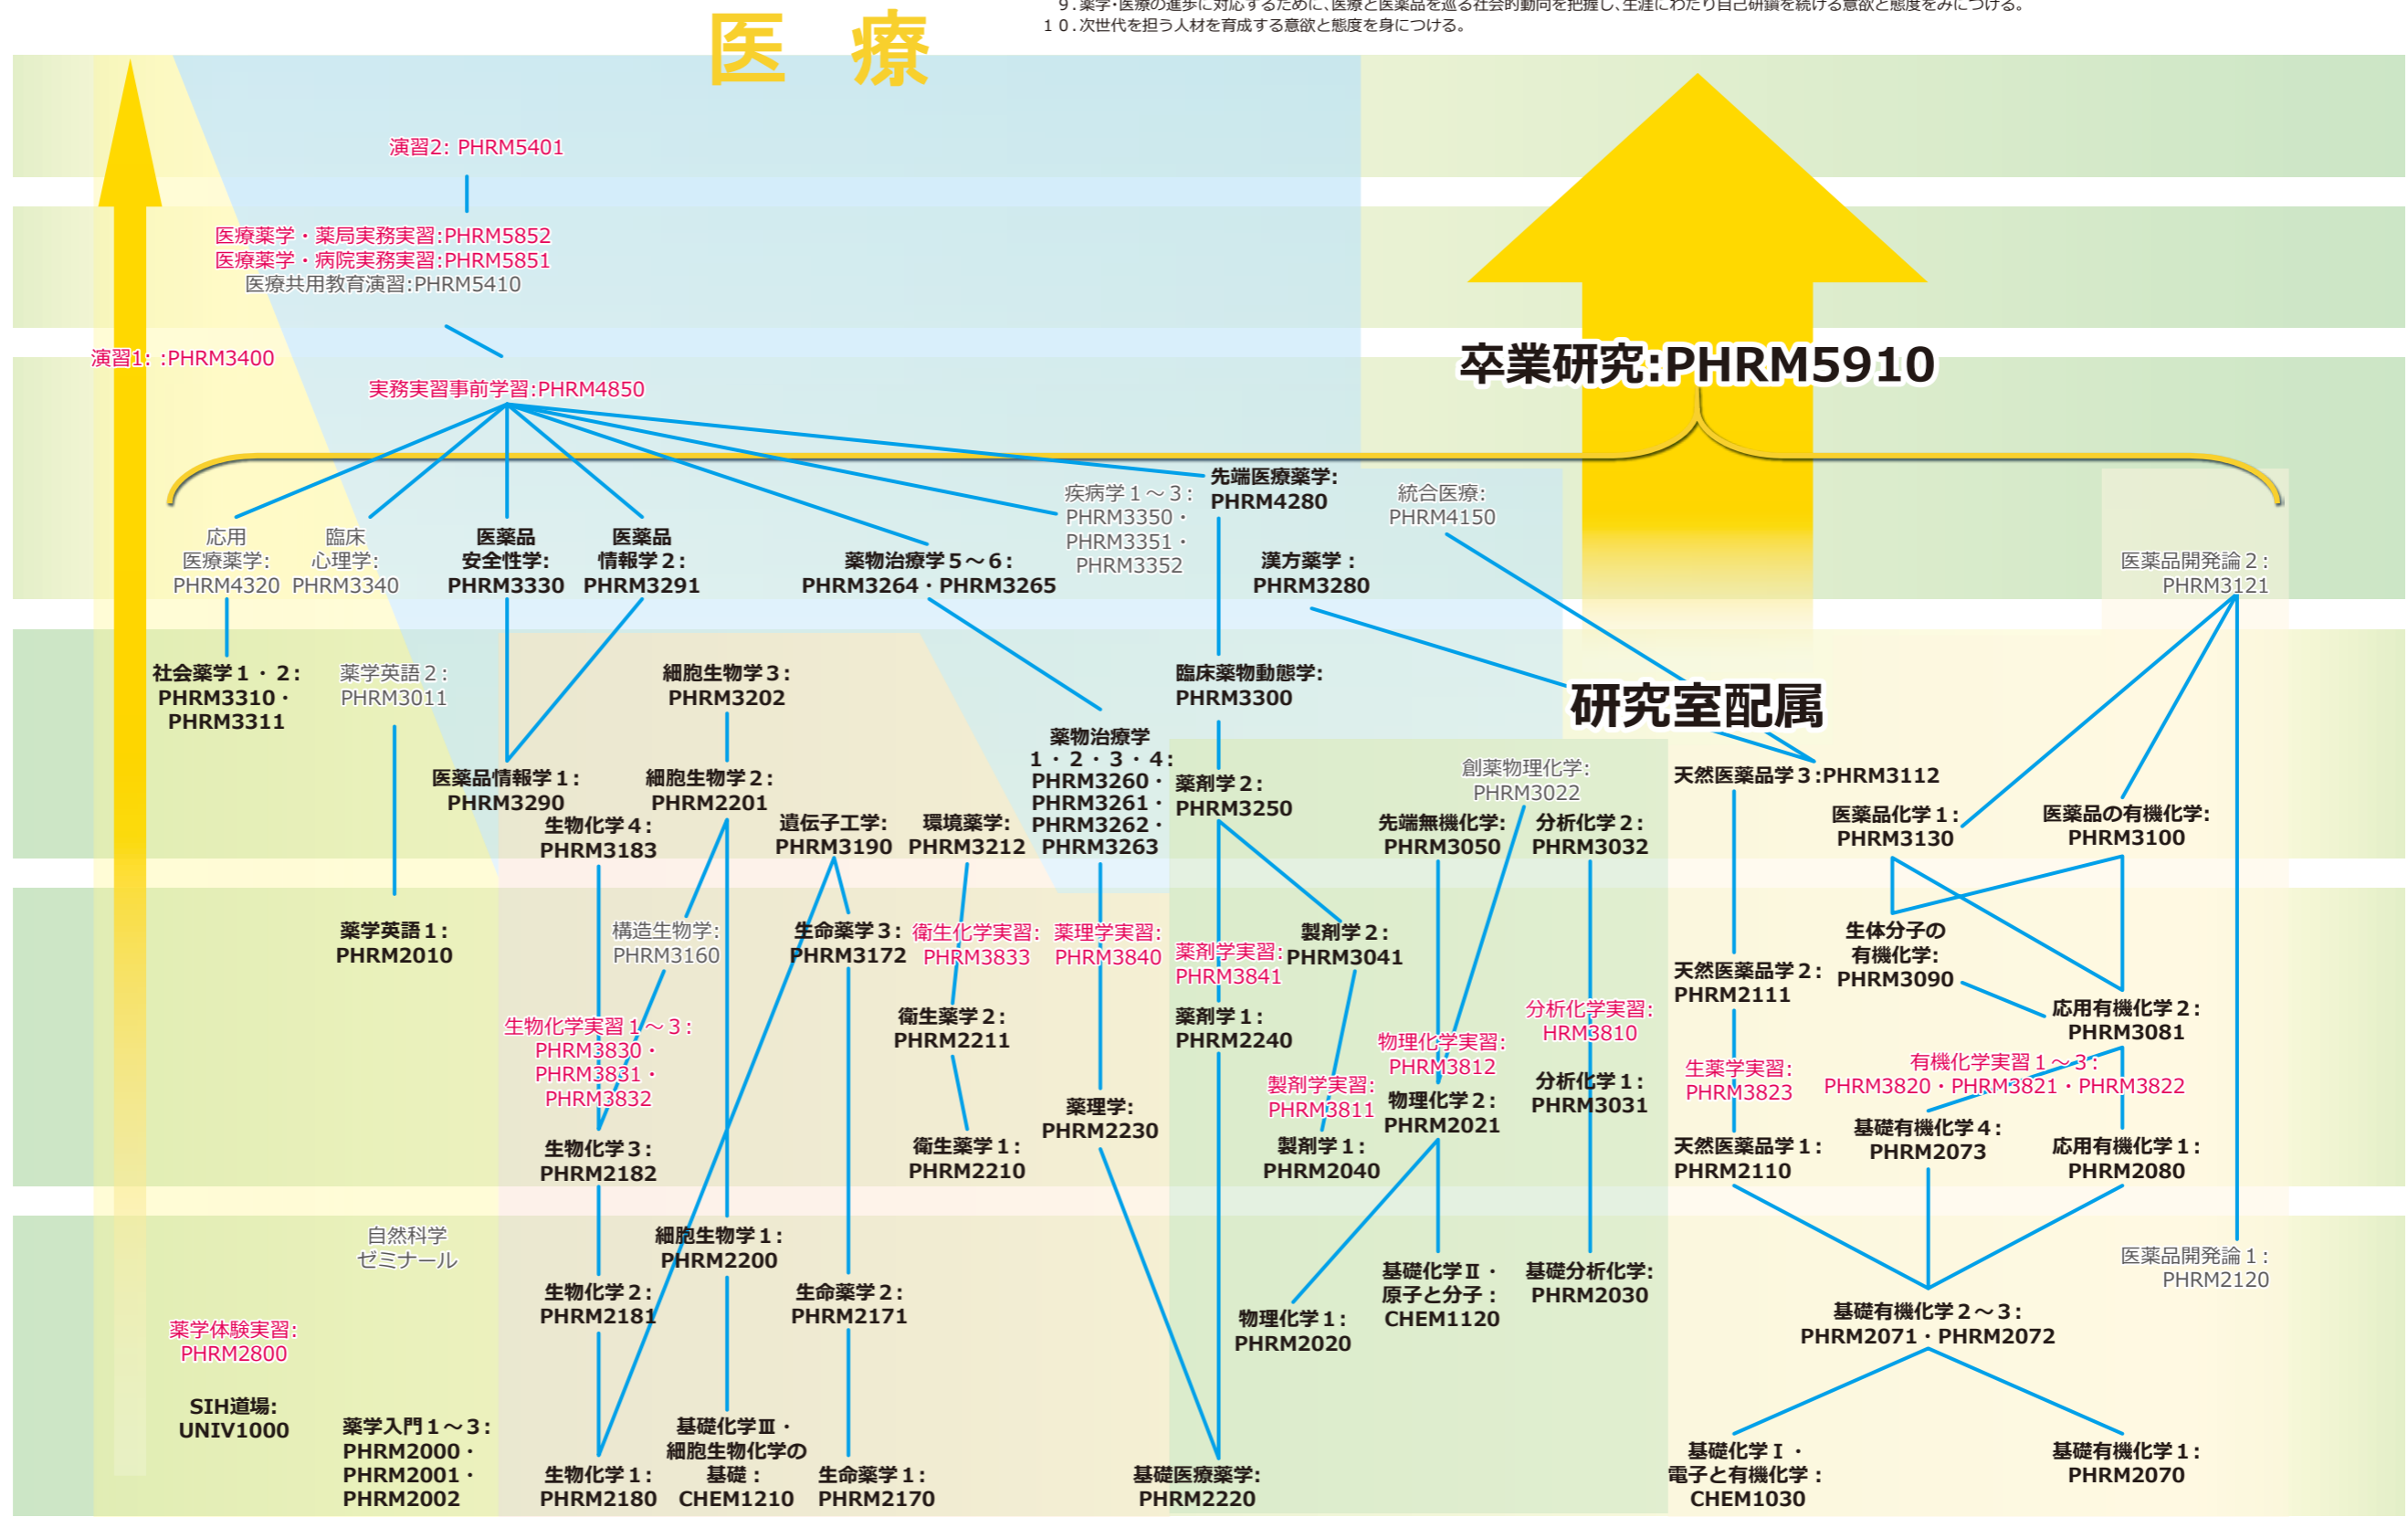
9．薬学・医療の進歩に対応するために、医療と医薬品を巡る社会的動向を把握し、生涯にわたり自己研鑽を続ける意欲と態度をみにつける。
10．次世代を担う人材を育成する意欲と態度を身につける。

医　療

演習2: PHRM5401

医療薬学・薬局実務実習:PHRM5852
医療薬学・病院実務実習:PHRM5851
医療共用教育演習:PHRM5410

演習1: :PHRM3400

実務実習事前学習:PHRM4850

卒業研究:PHRM5910

先端医療薬学: PHRM4280

疾病学1～3: PHRM3350・PHRM3351・PHRM3352

統合医療: PHRM4150

応用医療薬学: PHRM4320

臨床心理学: PHRM3340

医薬品安全性学: PHRM3330

医薬品情報学2: PHRM3291

薬物治療学5～6: PHRM3264・PHRM3265

漢方薬学: PHRM3280

医薬品開発論2: PHRM3121

社会薬学1・2: PHRM3310・PHRM3311

薬学英語2: PHRM3011

細胞生物学3: PHRM3202

臨床薬物動態学: PHRM3300

研究室配属

薬物治療学1・2・3・4: PHRM3260・PHRM3261・PHRM3262・PHRM3263

創薬物理化学: PHRM3022

天然医薬品学3:PHRM3112

医薬品情報学1: PHRM3290

細胞生物学2: PHRM2201

薬剤学2: PHRM3250

医薬品化学1: PHRM3130

医薬品の有機化学: PHRM3100

生物化学4: PHRM3183

遺伝子工学: PHRM3190

環境薬学: PHRM3212

先端無機化学: PHRM3050

分析化学2: PHRM3032

薬学英語1: PHRM2010

構造生物学: PHRM3160

生命薬学3: PHRM3172

衛生化学実習: PHRM3833

薬理学実習: PHRM3840

薬剤学実習: PHRM3841

製剤学2: PHRM3041

生体分子の有機化学: PHRM3090

天然医薬品学2: PHRM2111

生物化学実習1～3: PHRM3830・PHRM3831・PHRM3832

衛生薬学2: PHRM2211

薬剤学1: PHRM2240

分析化学実習: HRM3810

応用有機化学2: PHRM3081

物理化学実習: PHRM3812

生薬学実習: PHRM3823

有機化学実習1～3: PHRM3820・PHRM3821・PHRM3822

製剤学実習: PHRM3811

分析化学1: PHRM3031

薬理学: PHRM2230

物理化学2: PHRM2021

基礎有機化学4: PHRM2073

生物化学3: PHRM2182

衛生薬学1: PHRM2210

製剤学1: PHRM2040

天然医薬品学1: PHRM2110

応用有機化学1: PHRM2080

自然科学ゼミナール

細胞生物学1: PHRM2200

医薬品開発論1: PHRM2120

生物化学2: PHRM2181

生命薬学2: PHRM2171

基礎化学Ⅱ・原子と分子: CHEM1120

基礎分析化学: PHRM2030

基礎有機化学2～3: PHRM2071・PHRM2072

薬学体験実習: PHRM2800

物理化学1: PHRM2020

SIH道場: UNIV1000

薬学入門1～3: PHRM2000・PHRM2001・PHRM2002

基礎化学Ⅲ・細胞生物化学の基礎: CHEM1210

生物化学1: PHRM2180

生命薬学1: PHRM2170

基礎医療薬学: PHRM2220

基礎化学Ⅰ・電子と有機化学: CHEM1030

基礎有機化学1: PHRM2070